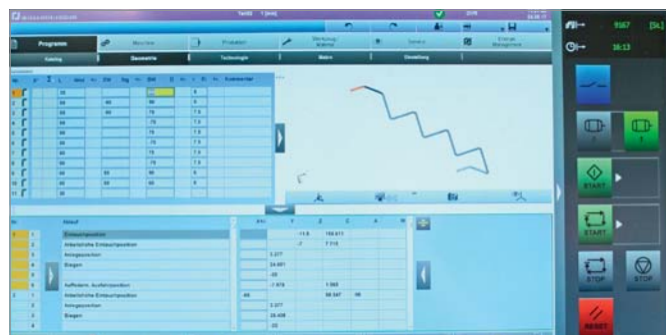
Programm

Maschine

Produktion

Katalog

Geometrie

Technologie

Matrix

Darstellung

9167

18:13

Einlaufposition

Arbeitsfreie Einlaufposition

Anlageposition

Biegen

Auffedern, Auslaufposition

Arbeitsfreie Einlaufposition

Anlageposition

Biegen

START

START

STOP

STOP

RESET